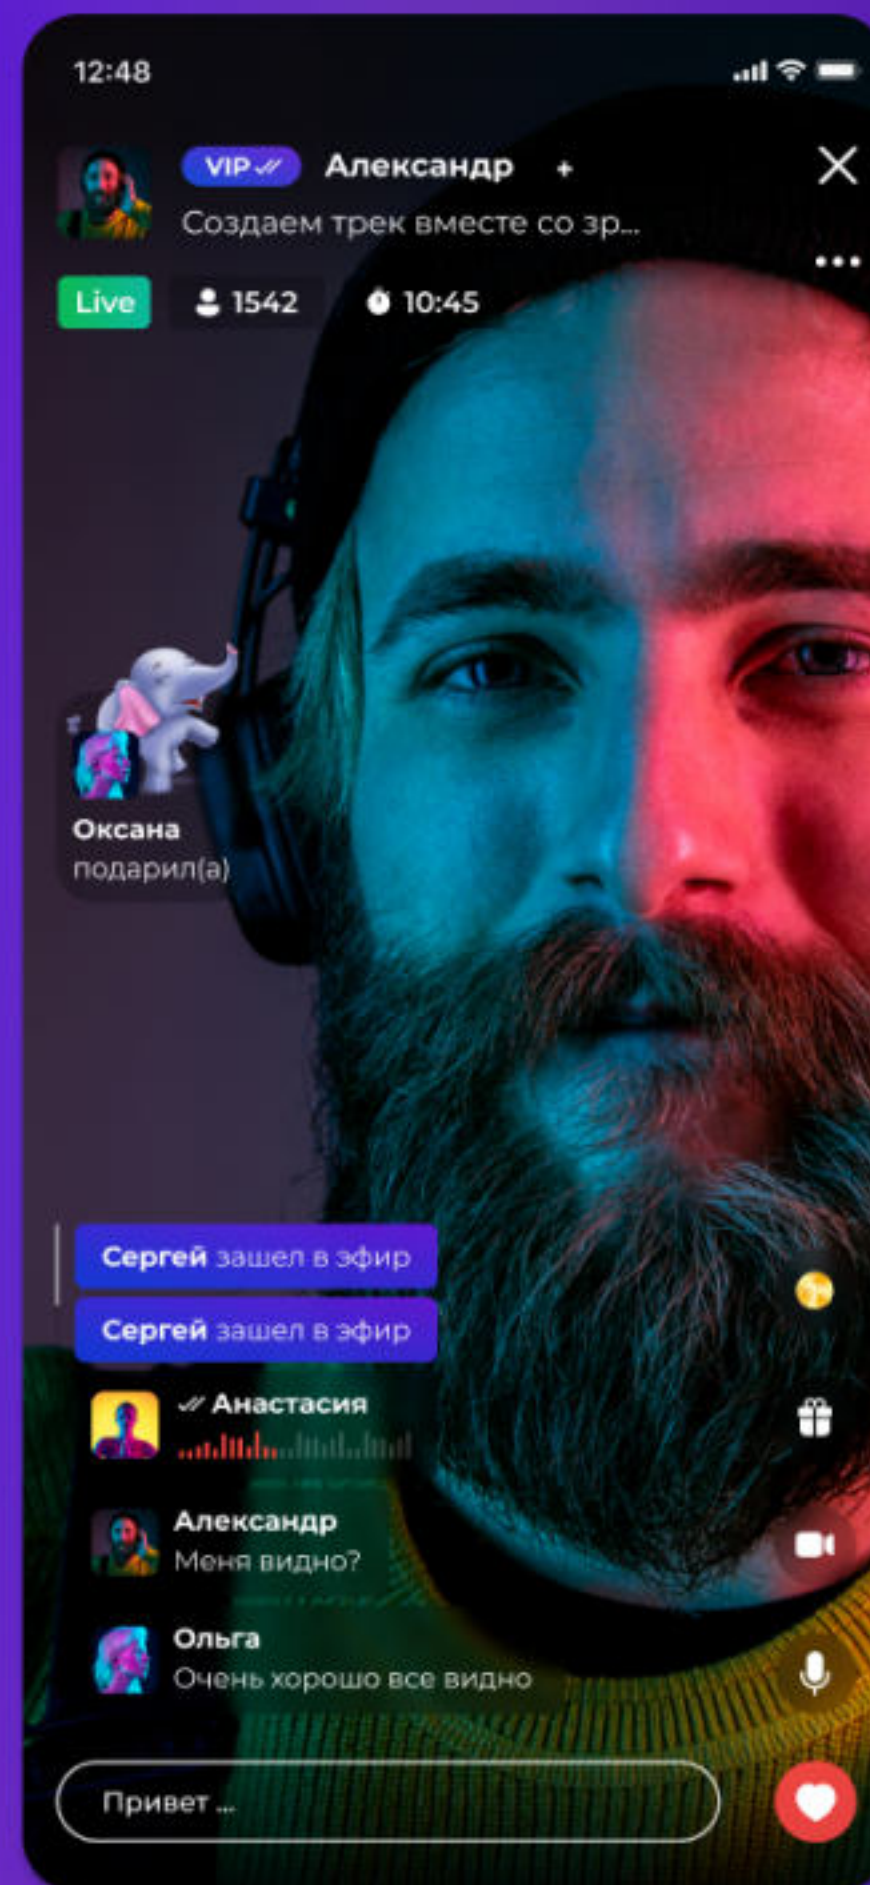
12:48

VIP Александр +

Создаем трек вместе со зр...

Live 1542 10:45

Оксана
подарил(а)

Сергей зашел в эфир

Сергей зашел в эфир

Анастасия

Александр
Меня видно?

Ольга
Очень хорошо все видно

Привет ...